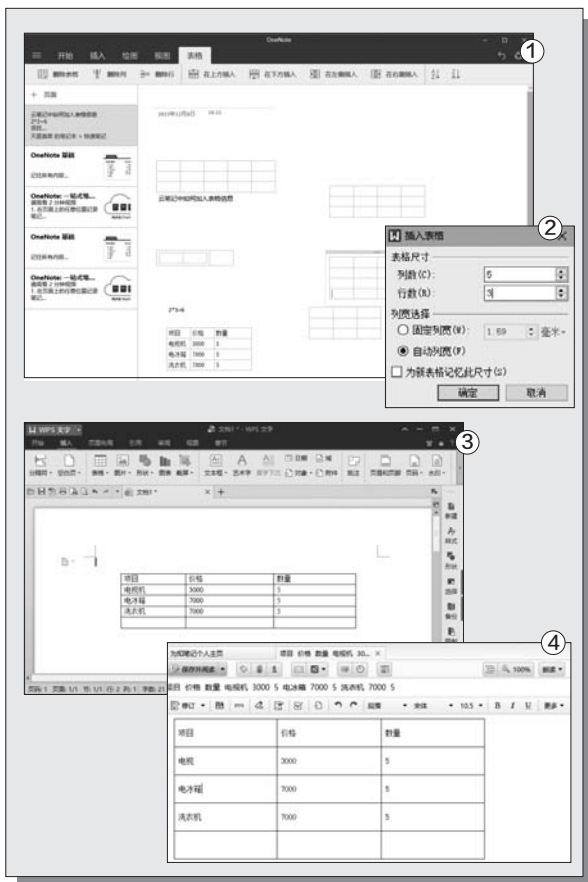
①

OneNote

开始 插入 绘图 视图 表格

删除表格 删除列 删除行 在上方插入 在下方插入 在左侧插入 在右侧插入

+ 页面

云笔记中如何加入表格信息

OneNote 基础

OneNote：一站式笔...

OneNote 基础

OneNote：一站式笔...

云笔记中如何加入表格信息

2*3+6

| 项目 | 价格 | 数量 |
|---|---|---|
| 电视机 | 3000 | 5 |
| 电冰箱 | 7000 | 5 |
| 洗衣机 | 7000 | 5 |

②

插入表格

表格尺寸

列数(C): 5

行数(R): 3

列宽选择

固定列宽(W): 1.69 毫米

自动列宽(F)

为新表格记忆此尺寸(S)

确定 取消

③

WPS 文字

| 项目 | 价格 | 数量 |
|---|---|---|
| 电视机 | 3000 | 5 |
| 电冰箱 | 7000 | 5 |
| 洗衣机 | 7000 | 5 |
| | | |

④

为知笔记个人主页

项目 价格 数量 电视机 3000 5 电冰箱 7000 5 洗衣机 7000 5

100%

| 项目 | 价格 | 数量 |
|---|---|---|
| 电视 | 3000 | 5 |
| 电冰箱 | 7000 | 5 |
| 洗衣机 | 7000 | 5 |
| | | |